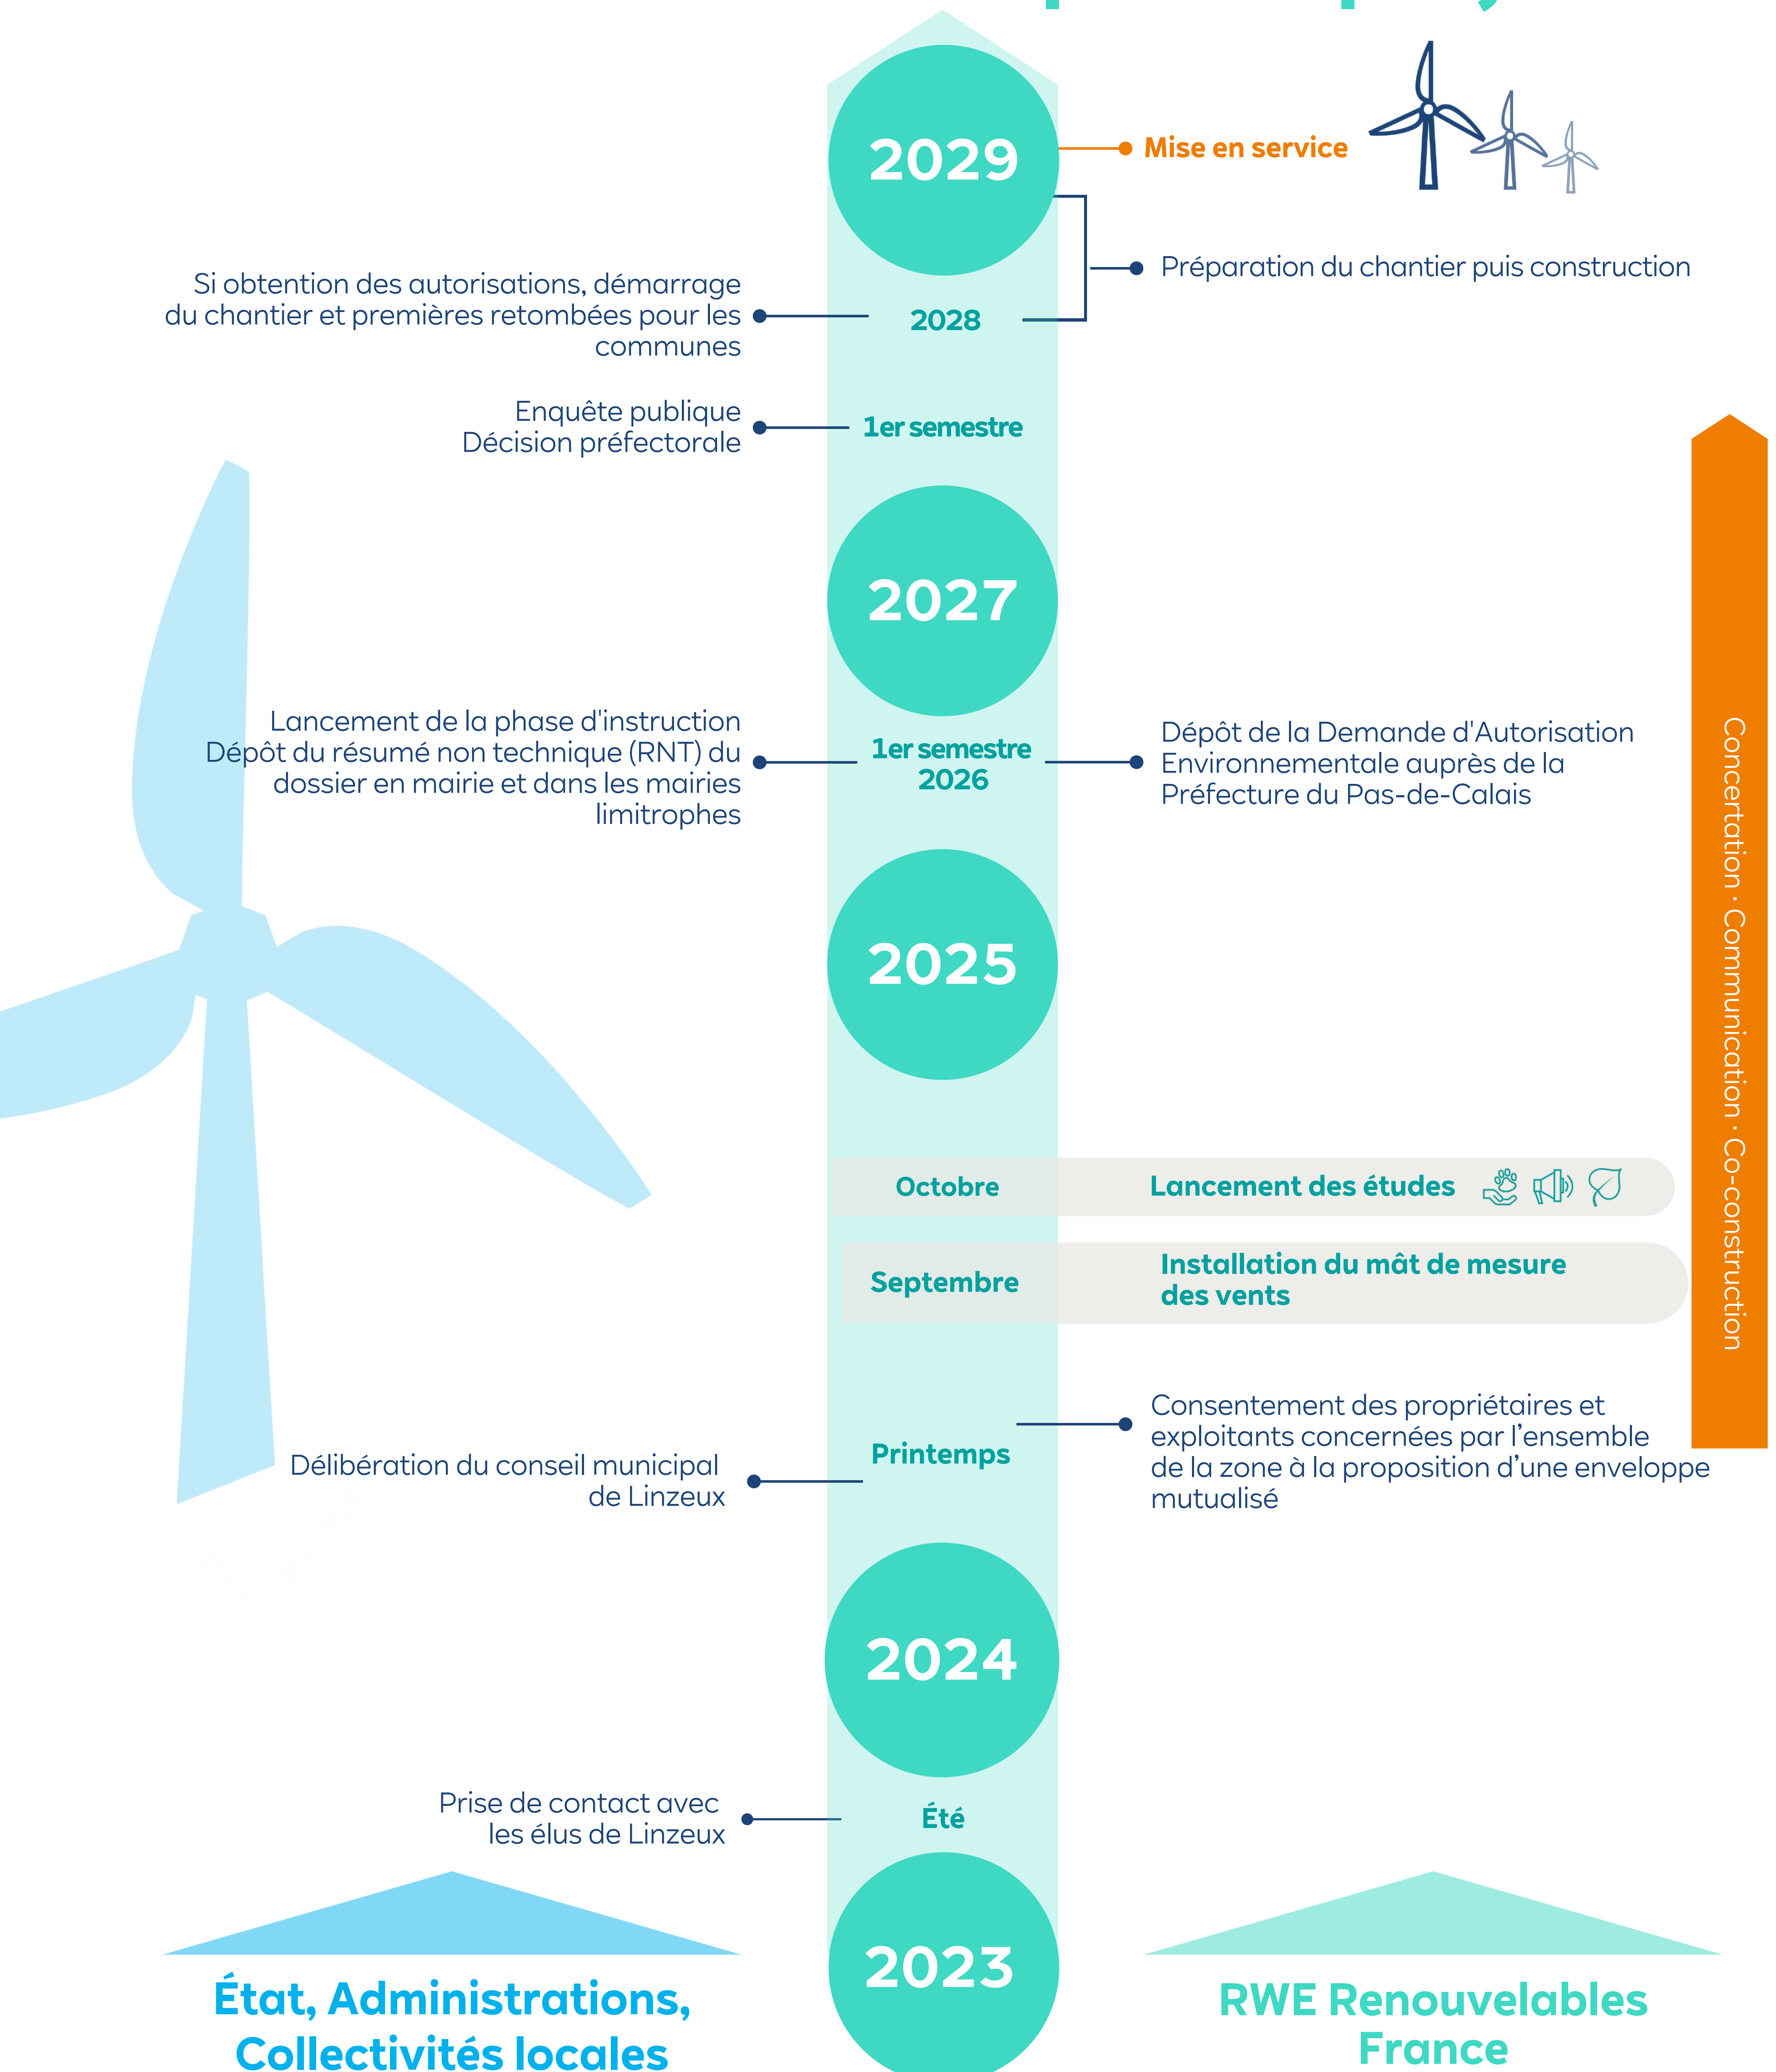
2029

Mise en service

Préparation du chantier puis construction

Si obtention des autorisations, démarrage du chantier et premières retombées pour les communes

2028

Enquête publique
Décision préfectorale

1er semestre

2027

Lancement de la phase d'instruction
Dépôt du résumé non technique (RNT) du dossier en mairie et dans les mairies limitrophes

1er semestre 2026

Dépôt de la Demande d'Autorisation Environnementale auprès de la Préfecture du Pas-de-Calais

2025

Concertation · Communication · Co-construction

Octobre

Lancement des études

Septembre

Installation du mât de mesure des vents

Consentement des propriétaires et exploitants concernées par l'ensemble de la zone à la proposition d'une enveloppe mutualisé

Printemps

Délibération du conseil municipal de Linzeux

2024

Prise de contact avec les élus de Linzeux

Été

2023

État, Administrations, Collectivités locales

RWE Renouvelables France